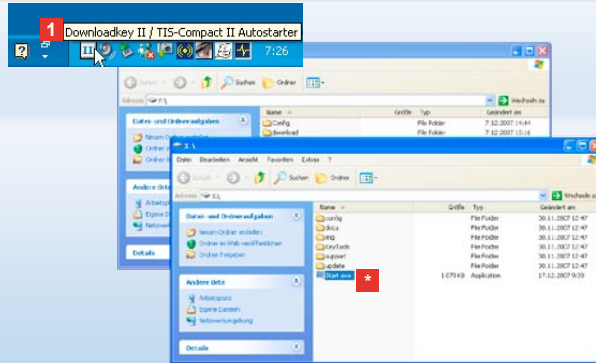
1 Downloadkey II / TIS-Compact II Autostarter

7:26

Zurück

Suchen

Ordner

Adresse F:\

Wechseln zu

Datei- und Ordneraufgaben

Neuen Ordner erstellen

Ordner im Web veröffentlichen

Ordner freigeben

Andere Orte

Arbeitsplatz

Eigene Dateien

Netzwerkumgebung

Details

| Name | Größe | Typ | Geändert am |
|---|---|---|---|
| Config | | File Folder | 7.12.2007 14:44 |
| download | | File Folder | 7.12.2007 15:16 |

X:\

Datei Bearbeiten Ansicht Favoriten Extras ?

Zurück

Suchen

Ordner

Adresse X:\

Wechseln zu

Datei- und Ordneraufgaben

Neuen Ordner erstellen

Ordner im Web veröffentlichen

Ordner freigeben

Andere Orte

Arbeitsplatz

Eigene Dateien

Netzwerkumgebung

Details

| Name | Größe | Typ | Geändert am |
|---|---|---|---|
| config | | File Folder | 30.11.2007 12:47 |
| dkica | | File Folder | 30.11.2007 12:47 |
| img | | File Folder | 30.11.2007 12:47 |
| keytools | | File Folder | 30.11.2007 12:47 |
| support | | File Folder | 30.11.2007 12:47 |
| update | | File Folder | 30.11.2007 12:47 |
| Start.exe | 1.079 KB | Application | 17.12.2007 9:59 |

*